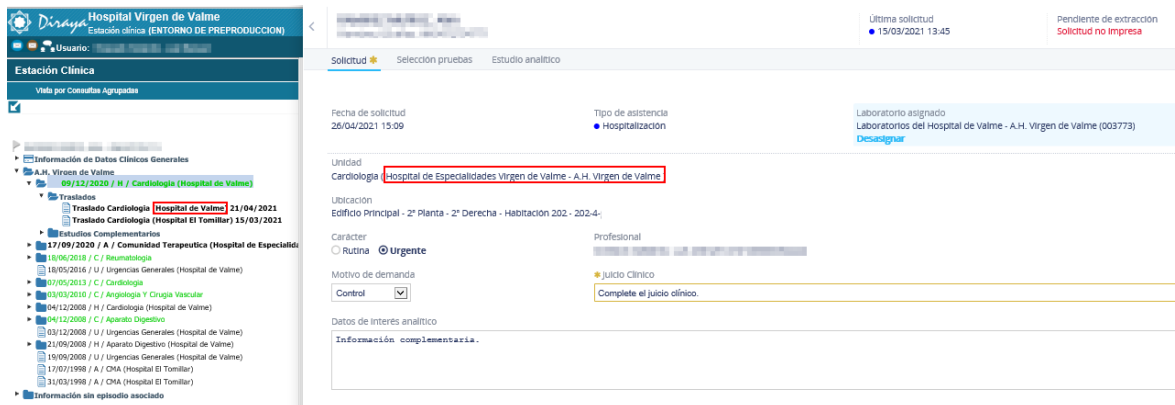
Diraya Hospital Virgen de Valme
Estación clínica (ENTORNO DE PREPRODUCCION)
Usuario: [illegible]

Estación Clínica
Vista por Consultas Agrupadas

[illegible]
Información de Datos Clínicos Generales
A.H. Virgen de Valme
09/12/2020 / H / Cardiología (Hospital de Valme)
Traslados
Traslado Cardiología Hospital de Valme 21/04/2021
Traslado Cardiología (Hospital El Tomillar) 15/03/2021
Estudios Complementarios
17/09/2020 / A / Comunidad Terapeutica (Hospital de Especialida
18/06/2018 / C / Reumatología
18/05/2016 / U / Urgencias Generales (Hospital de Valme)
07/05/2013 / C / Cardiología
03/03/2010 / C / Angiología Y Cirugía Vascular
04/12/2008 / H / Cardiología (Hospital de Valme)
04/12/2008 / C / Aparato Digestivo
03/12/2008 / U / Urgencias Generales (Hospital de Valme)
21/09/2008 / H / Aparato Digestivo (Hospital de Valme)
19/09/2008 / U / Urgencias Generales (Hospital de Valme)
17/07/1998 / A / CMA (Hospital El Tomillar)
31/03/1998 / A / CMA (Hospital El Tomillar)
Información sin episodio asociado

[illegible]
Última solicitud
15/03/2021 13:45
Pendiente de extracción
Solicitud no impresa

Solicitud
Selección pruebas
Estudio analítico

Fecha de solicitud
26/04/2021 15:09
Tipo de asistencia
Hospitalización
Laboratorio asignado
Laboratorios del Hospital de Valme - A.H. Virgen de Valme (003773)
Desasignar

Unidad
Cardiología (Hospital de Especialidades Virgen de Valme - A.H. Virgen de Valme

Ubicación
Edificio Principal - 2ª Planta - 2ª Derecha - Habitación 202 - 202-4-

Carácter
Rutina Urgente
Profesional
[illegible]

Motivo de demanda
Control
Juicio Clínico
Complete el juicio clínico.

Datos de interés analítico
Información complementaria.